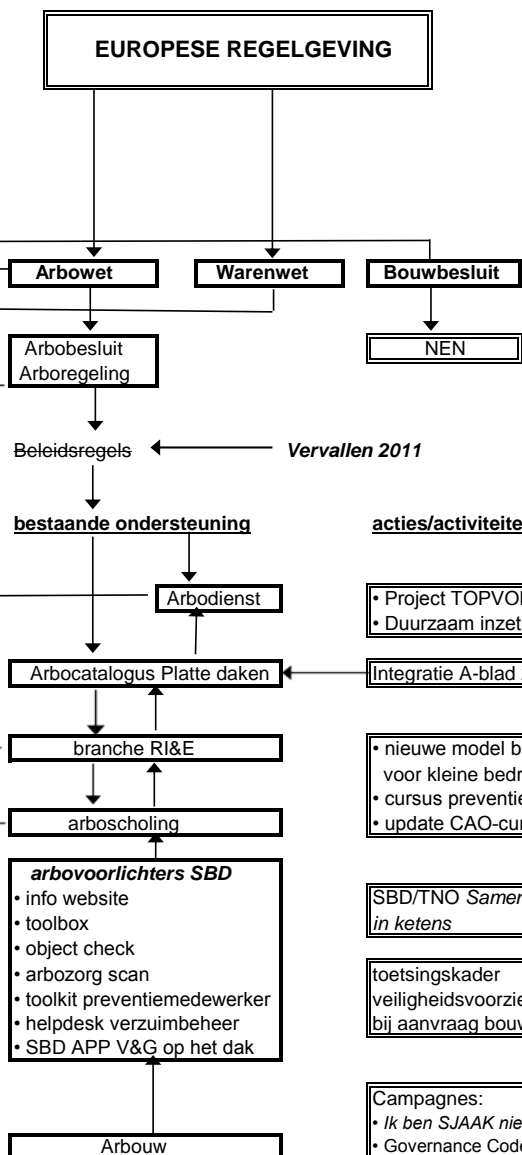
EUROPESE REGELGEVING

Arbowet

Warenwet

Bouwbesluit

NEN

Arbobesluit
Arboregeling

~~Beleidsregels~~

*Vervallen 2011*

**bestaande ondersteuning**

**acties/activiteite**

Arbodienst

• Project TOPVO
• Duurzaam inzet

Arbocatalogus Platte daken

Integratie A-blad

branche RI&E

• nieuwe model b
voor kleine bedr
• cursus preventie
• update CAO-cu

arboscholing

***arbovoorlichters SBD***
• info website
• toolbox
• object check
• arbozorg scan
• toolkit preventiemedewerker
• helpdesk verzuimbeheer
• SBD APP V&G op het dak

SBD/TNO *Samen*
*in ketens*

toetsingskader
veiligheidsvoorzie
bij aanvraag bouv

Campagnes:
• *Ik ben SJAAK nie*
• Governance Code

Arbouw